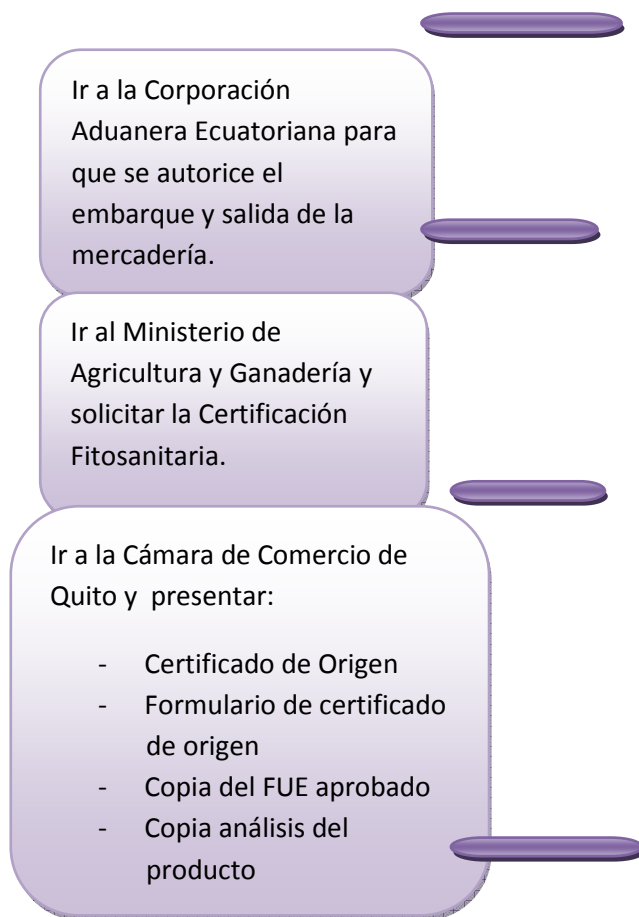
Ir a la Corporación Aduanera Ecuatoriana para que se autorice el embarque y salida de la mercadería.

Ir al Ministerio de Agricultura y Ganadería y solicitar la Certificación Fitosanitaria.

Ir a la Cámara de Comercio de Quito y presentar:

- Certificado de Origen
- Formulario de certificado de origen
- Copia del FUE aprobado
- Copia análisis del producto